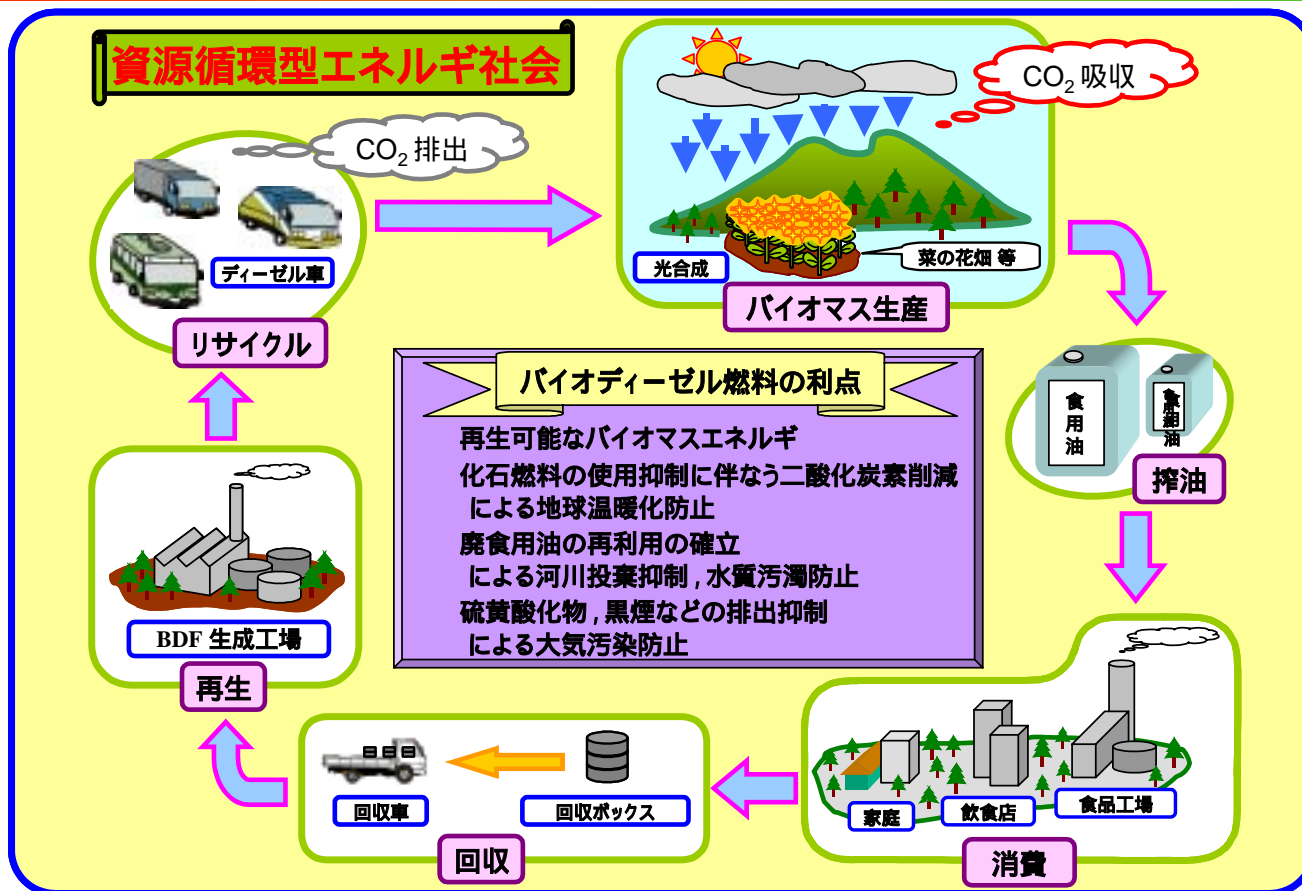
資源循環型エネルギ社会

$CO_2$ 排出

ディーゼル車

リサイクル

$CO_2$ 吸収

光合成

菜の花畑 等

バイオマス生産

食用油

食用油

搾油

バイオディーゼル燃料の利点

再生可能なバイオマスエネルギ
化石燃料の使用抑制に伴なう二酸化炭素削減による地球温暖化防止
廃食用油の再利用の確立による河川投棄抑制 , 水質汚濁防止
硫黄酸化物 , 黒煙などの排出抑制による大気汚染防止

BDF 生成工場

再生

回収車

回収ボックス

回収

家庭

飲食店

食品工場

消費